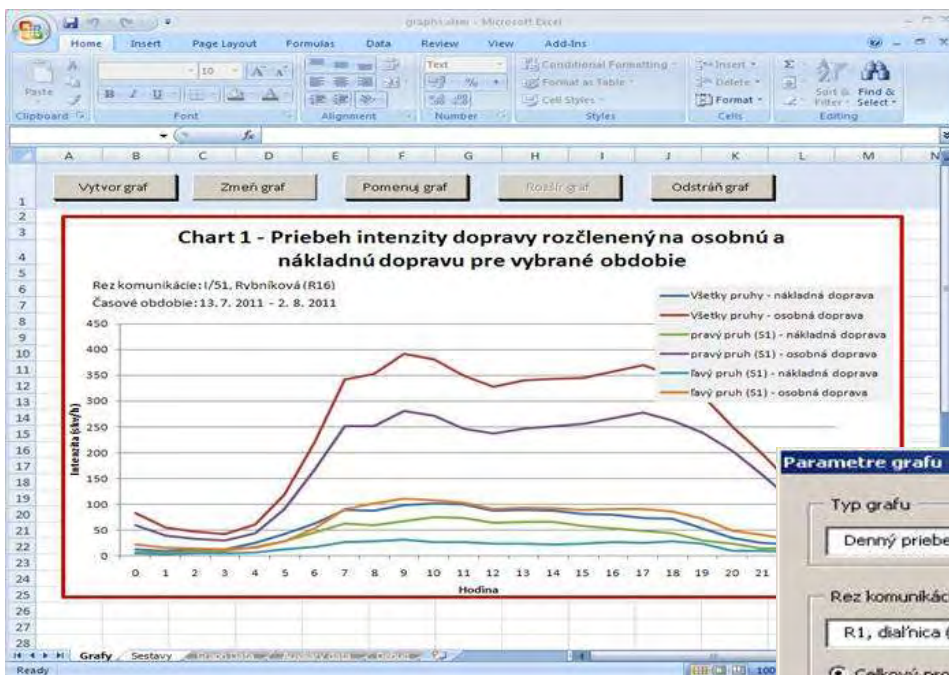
graphs.xlsm - Microsoft Excel

Home Insert Page Layout Formulas Data Review View Add-Ins

Paste Clipboard Font Alignment Text Number Conditional Formatting Format as Table Cell Styles Styles Insert Delete Format Cells Sort & Filter Find & Select Editing

$f_x$

A B C D E F G H I J K L M N

Vytvor graf | Zmeň graf | Pomenuj graf | Rozšír graf | Odstráň graf

Chart 1 - Priebeh intenzity dopravy rozčlenený na osobnú a nákladnú dopravu pre vybrané obdobie

Rez komunikácie: I/51, Rybníková (R16)
Časové obdobie: 13. 7. 2011 - 2. 8. 2011

Všetky pruhy - nákladná doprava
Všetky pruhy - osobná doprava
pravý pruh (S1) - nákladná doprava
pravý pruh (S1) - osobná doprava
ľavý pruh (S1) - nákladná doprava
ľavý pruh (S1) - osobná doprava

Intenzita (jkv/h)
450 400 350 300 250 200 150 100 50 0
0 1 2 3 4 5 6 7 8 9 10 11 12 13 14 15 16 17 18 19 20 21
Hodina

Parametre grafu
Typ grafu
Denný priebe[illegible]
Rez komunikác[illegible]
R1, diaľnica ([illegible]
Celkový pr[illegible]

Grafy Sestavy
Ready 100